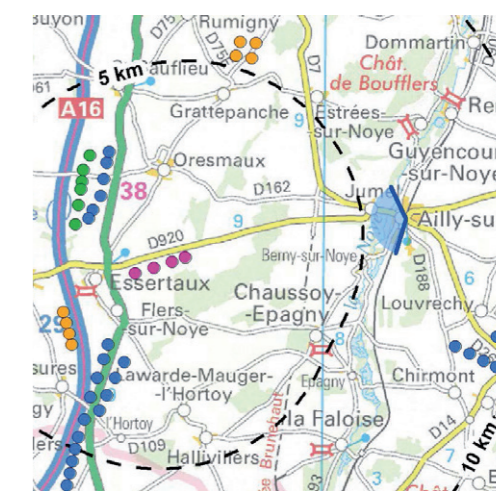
Buyon
D75
Rumigny
D75
Dommartin
Chât. de Boufflers
5 km
Saufflieu
D61
A16
Grattepanche
D7
Estrées-sur-Noye
9
Re
Guyencour-sur-Noye
Oresmaux
38
D162
Jum
Ailly-su
9
D920
Berny-sur-Noye
D188
6
Essertaux
Flers-sur-Noye
Chaussoy-Epagny
Louvrech
25
8
sures
Lawarde-Mauger-l'Hortoy
Epagny
Chirmont
gy
l'Hortoy
la Faloise
D14
D109
Hallivillers
10 km
Brunehaut
93
Chât
7